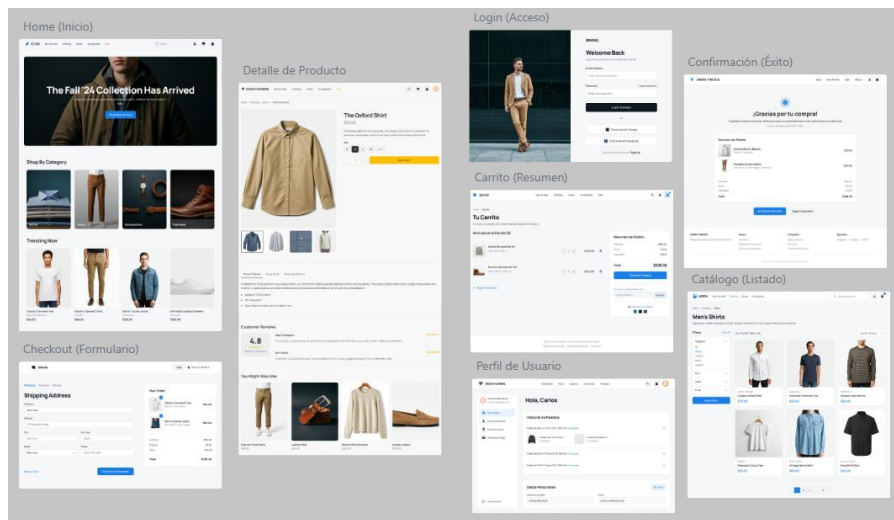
Home (Inicio)

The Fall '24 Collection Has Arrived

Shop By Category

Trending Now

Detalle de Producto

The Oxford Shirt

Customer Reviews

4.8

You Might Also Like

Login (Acceso)

Welcome Back

Carrito (Resumen)

Tu Carrito

Confirmación (Éxito)

¡Gracias por tu compra!

Catálogo (Listado)

Men's Shirts

Checkout (Formulario)

Shipping Address

Perfil de Usuario

Hola, Carlos